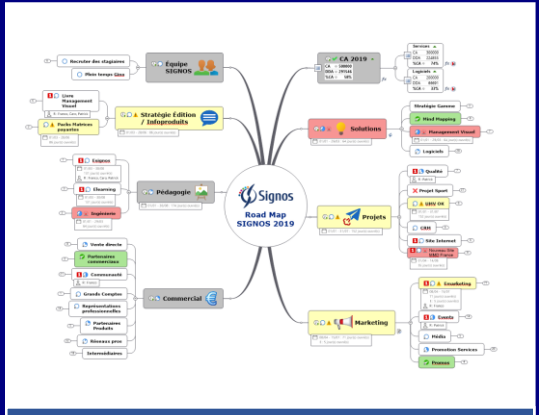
Signos
Road Map
SIGNOS 2019

Equipe SIGNOS
Recruter des stagiaires
Photo trempe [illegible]

Stratégie Édition / Infoproduits
Livre Management Visuel
Fiches Matrices payantes

Pédagogie
Enigme
Elearning
Ingénierie

Commercial
Vente directe
Partenaires commerciaux
Communauté
Grands Comptes
Représentations professionnelles
Partenaires Produits
Réseaux pros
Intermédiaires

CA 2019
Services
Logiciels

Solutions
Stratégie Gamme
Mind Mapping
Management Visuel
Logiciels

Projets
Qualité
Projet Sport
UBIV OK
CRM
Site Internet
Nouveau site MMD France

Marketing
Linkedin
Events
Médias
Promotion Services
Presse